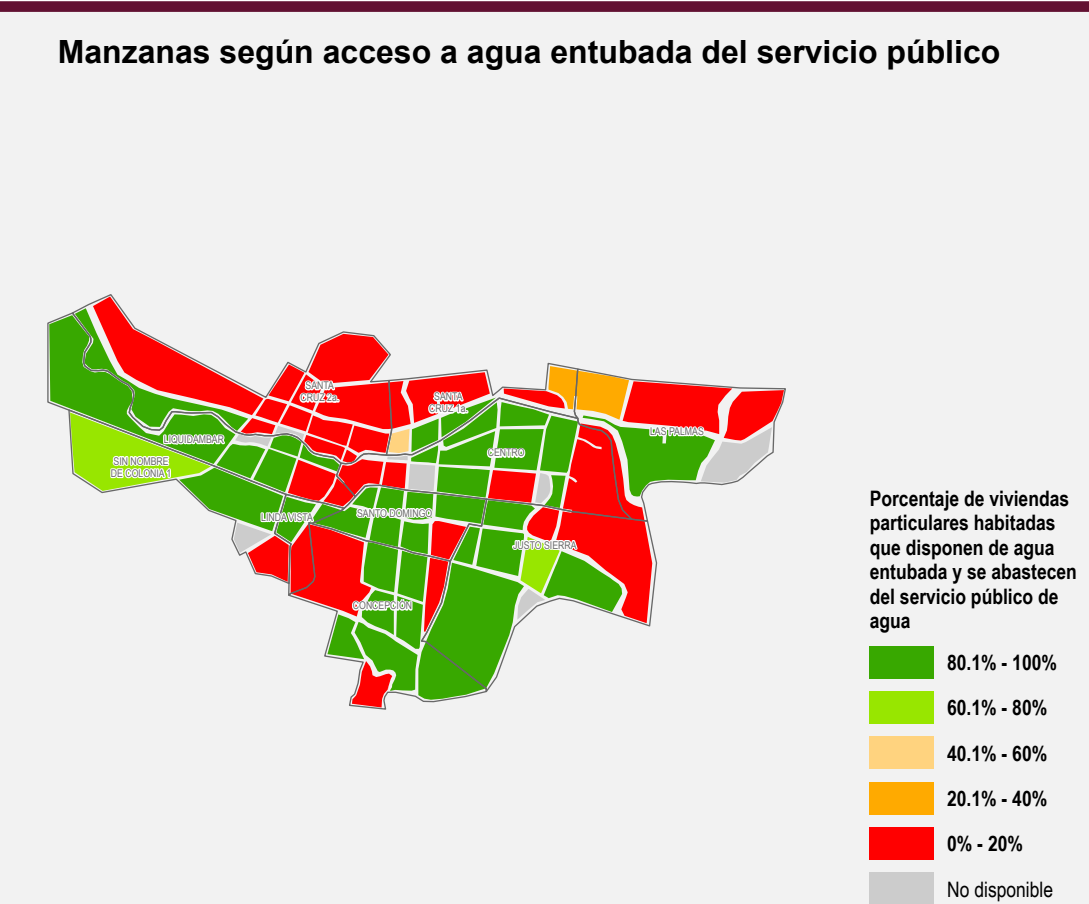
Manzanas según acceso a agua entubada del servicio público

SANTA CRUZ 2a.
SANTA CRUZ 1a.
LAS PALMAS
LIQUIDAMBAR
SIN NOMBRE DE COLONIA 1
CENTRO
LINDA VISTA
SANTO DOMINGO
JUSTO SIERRA
CONCEPCIÓN

Porcentaje de viviendas particulares habitadas que disponen de agua entubada y se abastecen del servicio público de agua

80.1% - 100%
60.1% - 80%
40.1% - 60%
20.1% - 40%
0% - 20%
No disponible